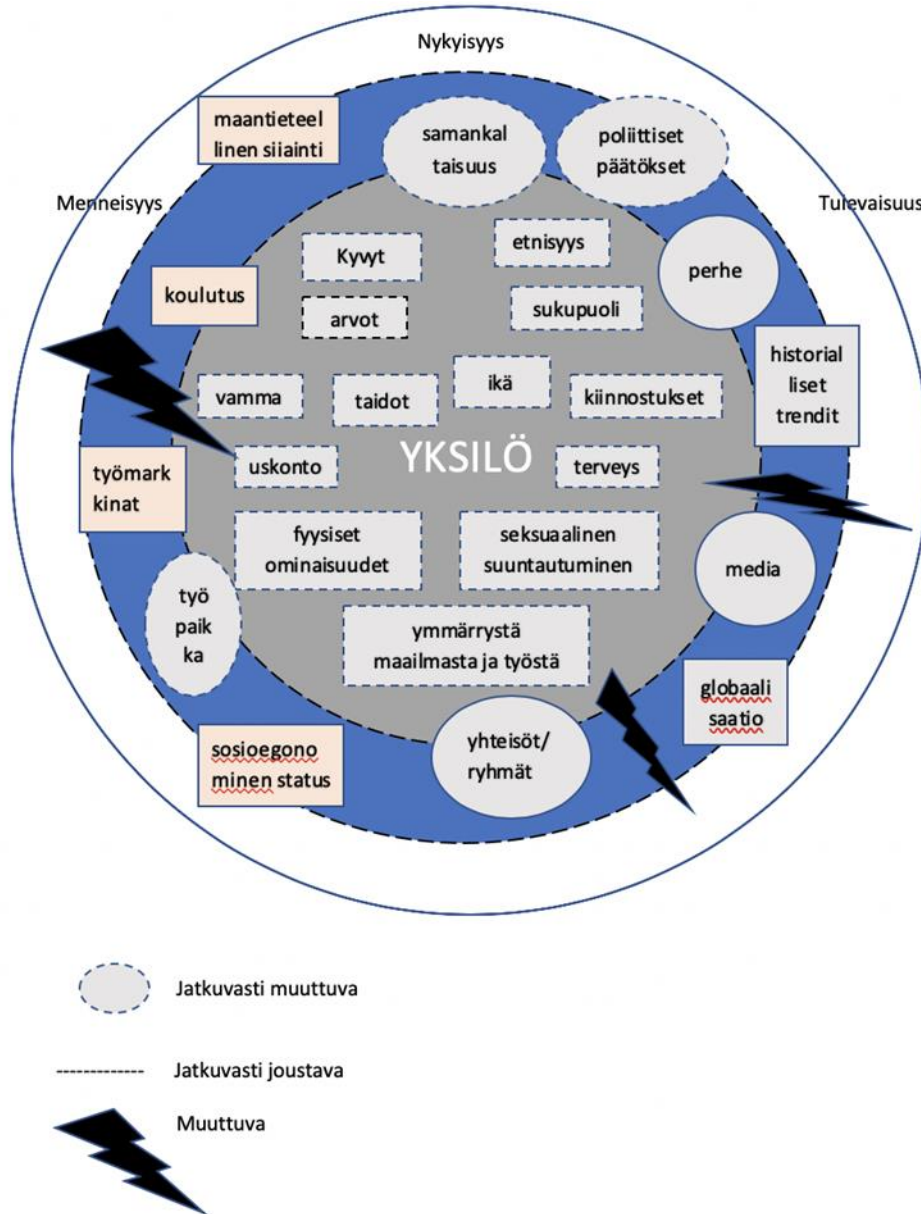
Nykyisyys

Menneisyys

Tulevaisuus

maantieteel linen siiainti

samankal taisuus

poliittiset päätökset

Kyvyt

etnisyys

perhe

koulutus

arvot

sukupuoli

historial liset trendit

vamma

taidot

ikä

kiinnostukset

uskonto

YKSILÖ

terveys

työmark kinat

fyysiset ominaisuudet

seksuaalinen suuntautuminen

media

työ paik ka

ymmärrystä maailmasta ja työstä

globaali saatio

sosioegono minen status

yhteisöt/ ryhmät

Jatkuvasti muuttuva

------------- Jatkuvasti joustava

Muuttuva